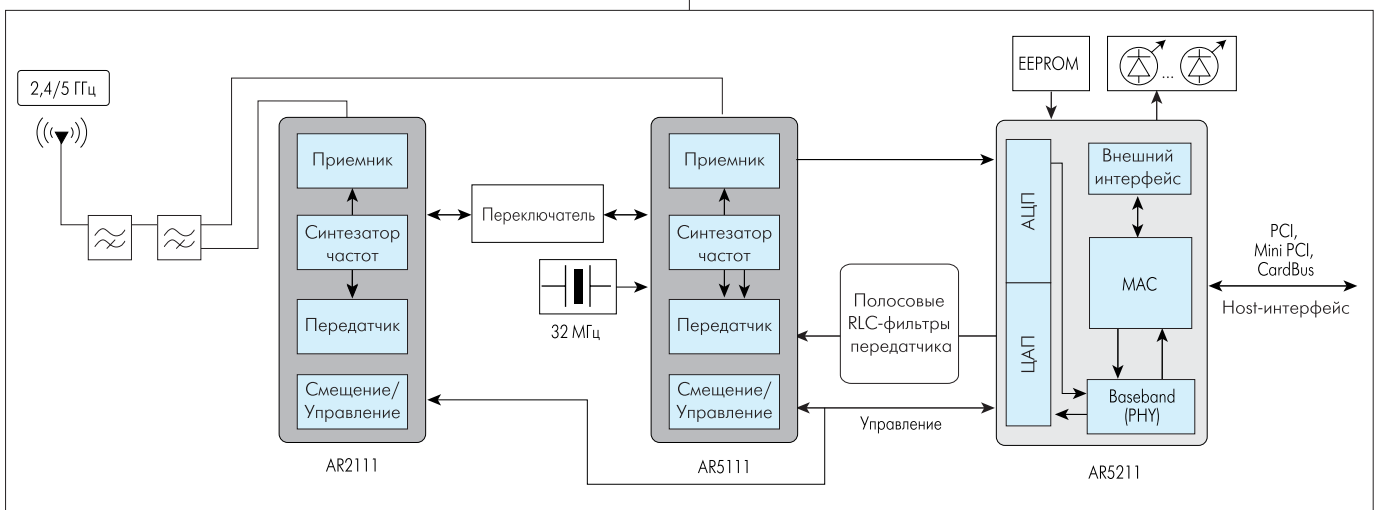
2,4/5 ГГц

Приемник

Синтезатор частот

Передатчик

Смещение/ Управление

AR2111

Переключатель

32 МГц

Приемник

Синтезатор частот

Передатчик

Смещение/ Управление

AR5111

Полосовые RLC-фильтры передатчика

Управление

EEPROM

...

АЦП

ЦАП

Внешний интерфейс

MAC

Baseband (PHY)

AR5211

PCI, Mini PCI, CardBus

Host-интерфейс